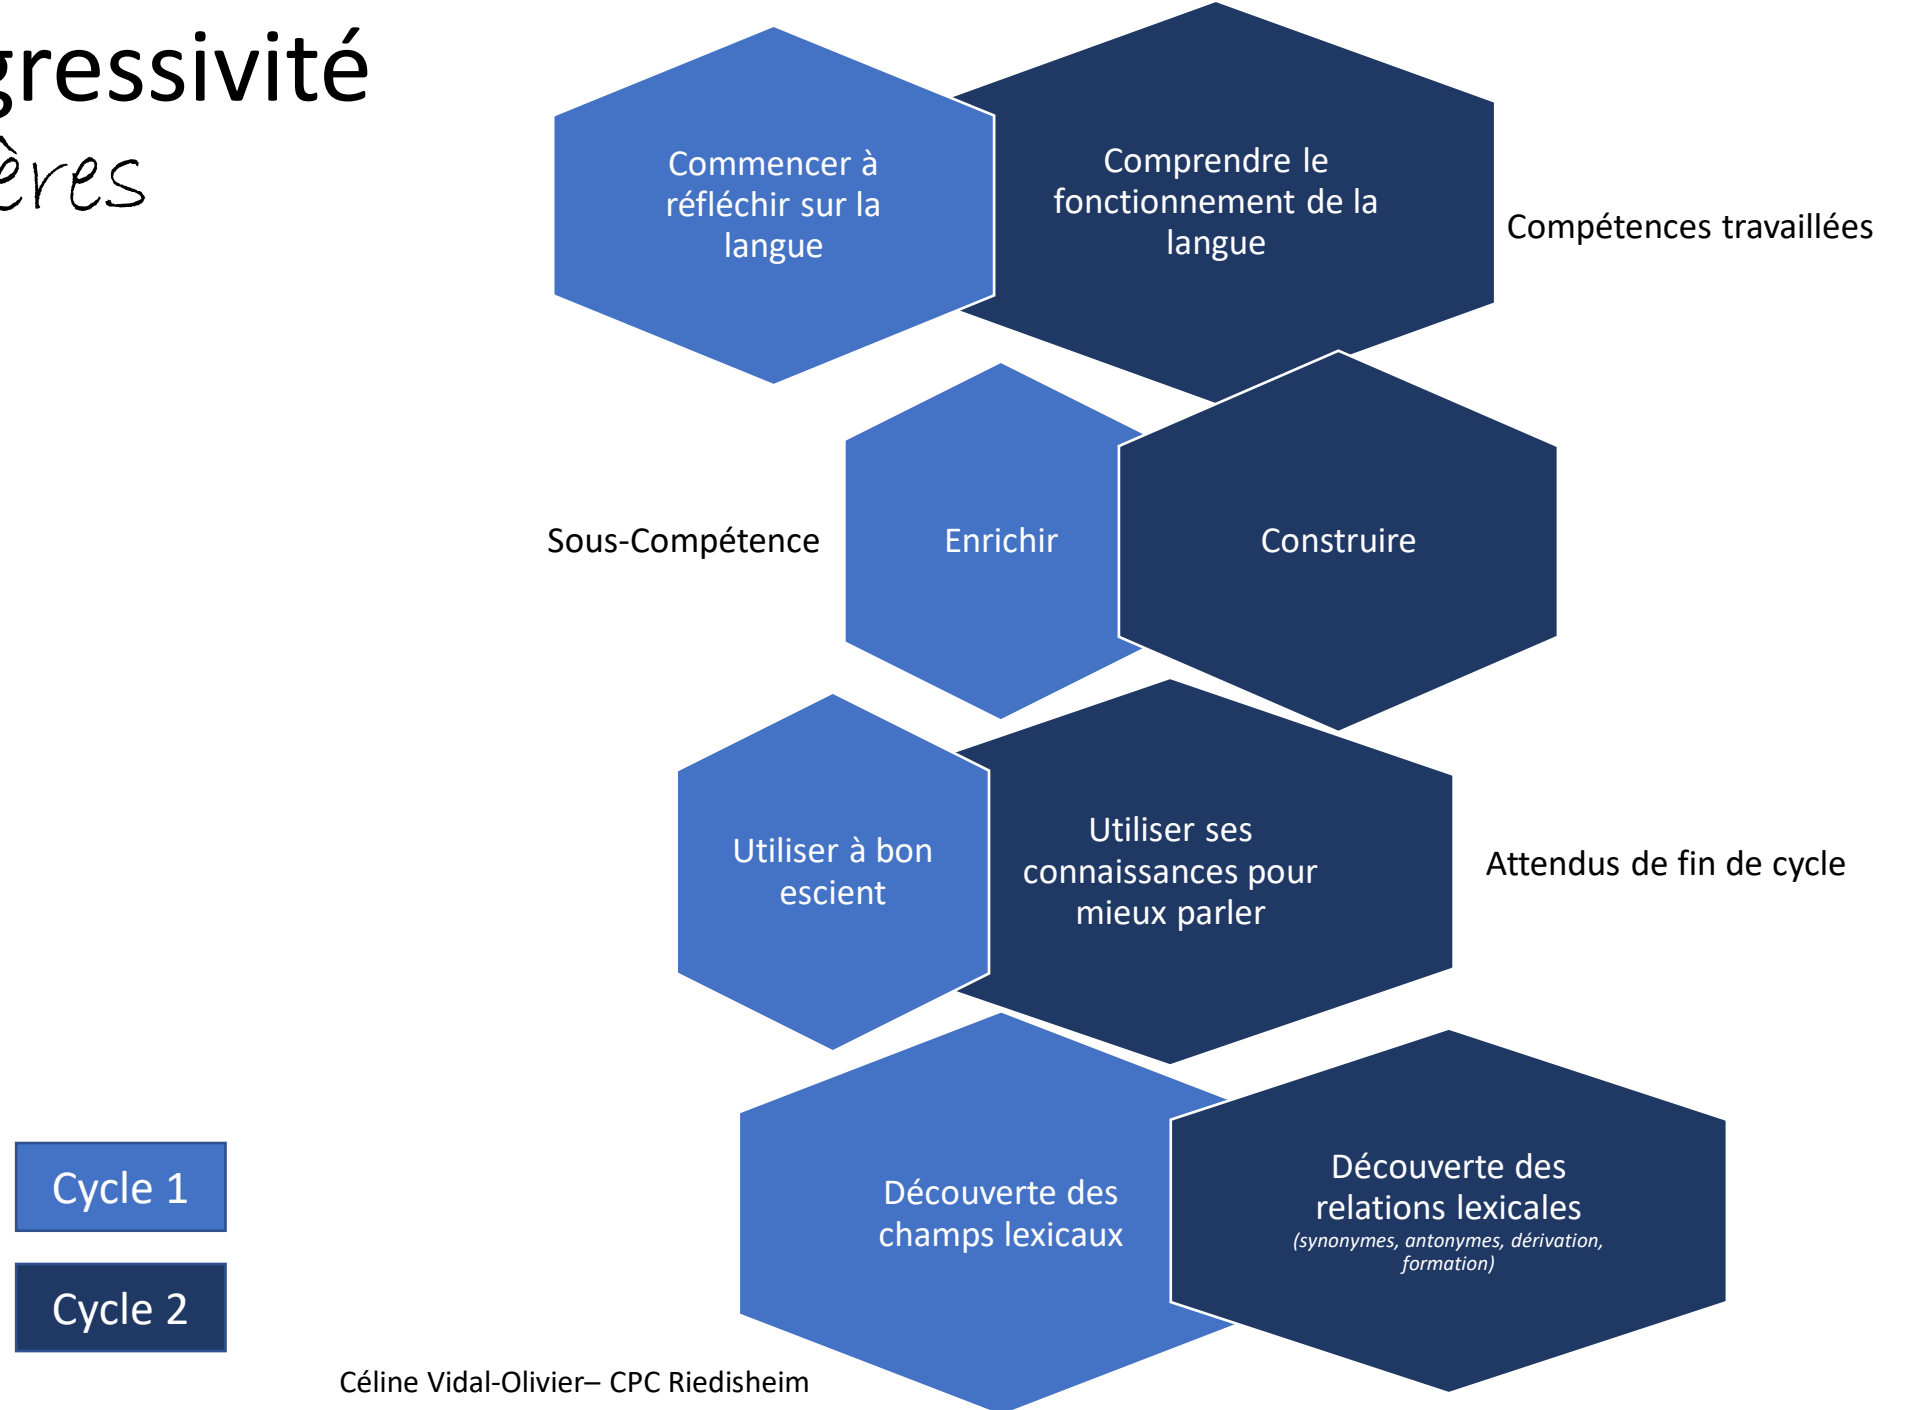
gressivité
ères

Commencer à réfléchir sur la langue

Comprendre le fonctionnement de la langue

Compétences travaillées

Sous-Compétence

Enrichir

Construire

Utiliser à bon escient

Utiliser ses connaissances pour mieux parler

Attendus de fin de cycle

Découverte des champs lexicaux

Découverte des relations lexicales
*(synonymes, antonymes, dérivation, formation)*

Cycle 1

Cycle 2

Céline Vidal-Olivier– CPC Riedisheim